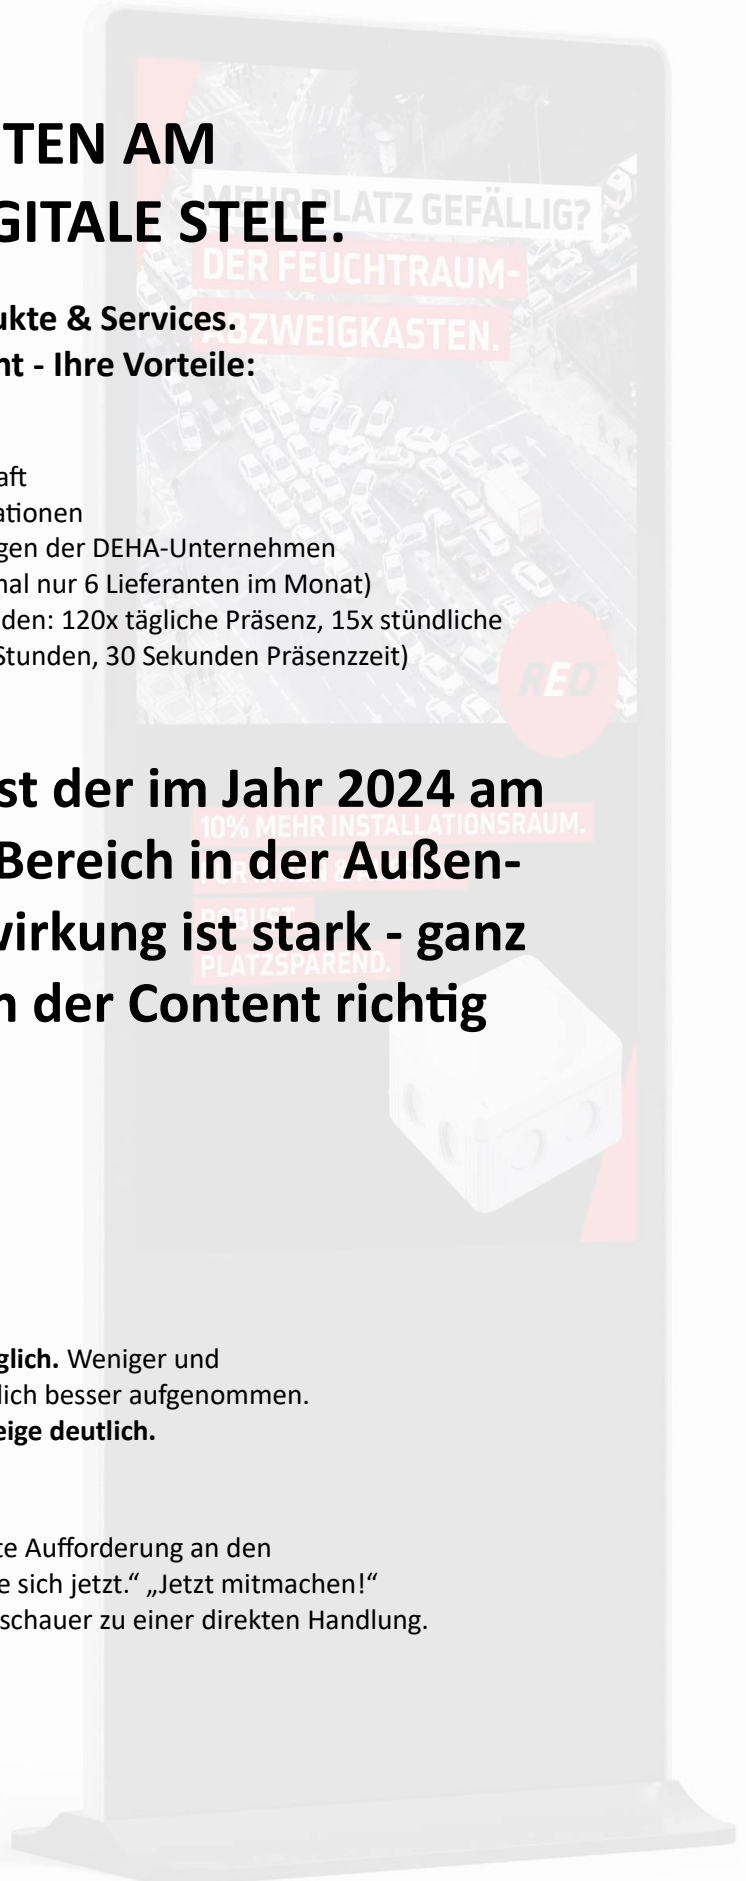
TEN AM
GITALE STELE.

MEHR PLATZ GEFÄLLIG?
DER FEUCHTRAUM-
ABZWEIGKASTEN.

ukte & Services.
nt - Ihre Vorteile:

aft
ationen
gen der DEHA-Unternehmen
nal nur 6 Lieferanten im Monat)
den: 120x tägliche Präsenz, 15x stündliche
Stunden, 30 Sekunden Präsenzzeit)

RED

st der im Jahr 2024 am
Bereich in der Außen-
virkung ist stark - ganz
n der Content richtig

10% MEHR INSTALLATIONSRAUM.
ROBUST.
PLATZSPAREND.

glich. Weniger und
lich besser aufgenommen.
eige deutlich.

te Aufforderung an den
e sich jetzt." „Jetzt mitmachen!"
schauer zu einer direkten Handlung.